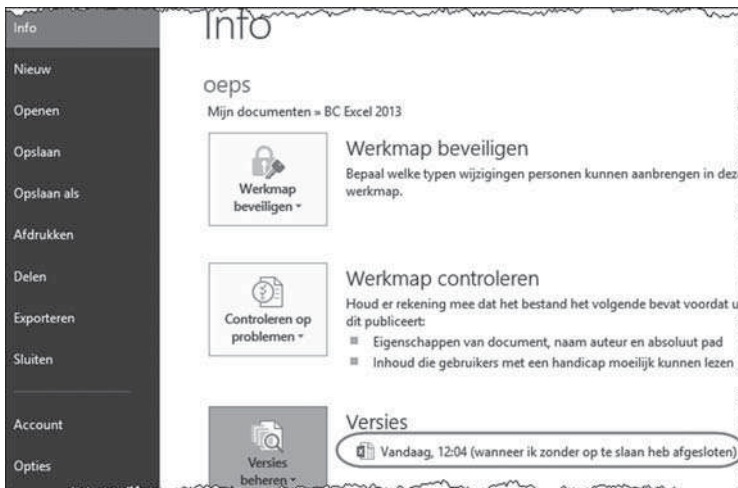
Info
Nieuw
Openen
Opslaan
Opslaan als
Afdrukken
Delen
Exporteren
Sluiten
Account
Opties

Info

oeps
Mijn documenten » BC Excel 2013

Werkmap beveiligen
Werkmap beveiligen
Bepaal welke typen wijzigingen personen kunnen aanbrengen in dez werkmap.

Controleren op problemen
Werkmap controleren
Houd er rekening mee dat het bestand het volgende bevat voordat u dit publiceert:
Eigenschappen van document, naam auteur en absoluut pad
Inhoud die gebruikers met een handicap moeilijk kunnen lezen

Versies beheren
Versies
Vandaag, 12:04 (wanneer ik zonder op te slaan heb afgesloten)